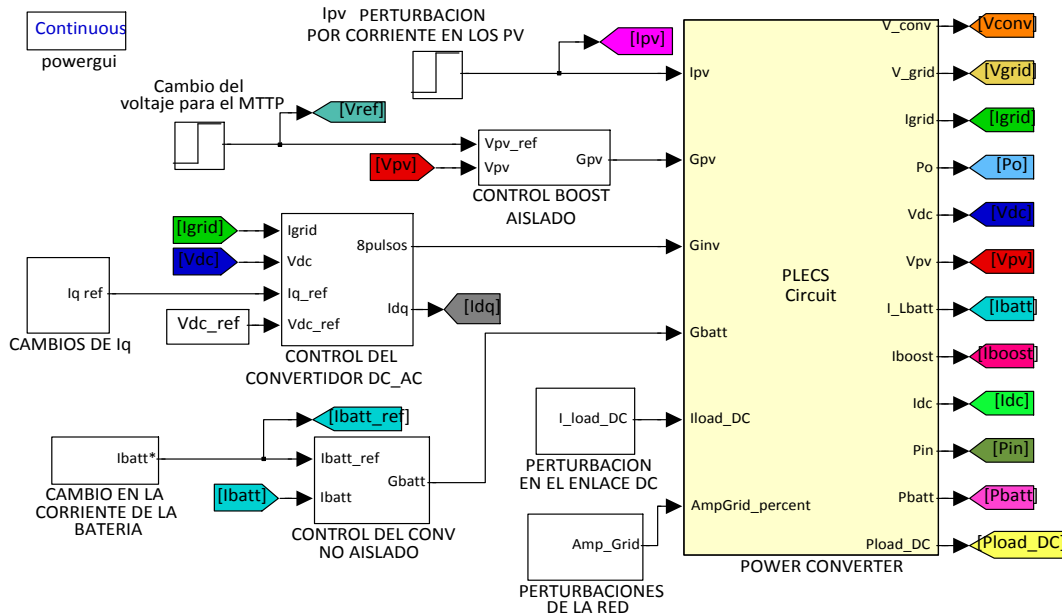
Continuous
powergui

Ipv PERTURBACION POR CORRIENTE EN LOS PV

[Ipv]

Cambio del voltaje para el MTTP

[Vref]

[Vpv]

Vpv_ref
Vpv
Gpv
CONTROL BOOST AISLADO

[Igrid]
[Vdc]

Igrid
Vdc
Iq_ref
Vdc_ref
8pulsos
Idq
[Idq]

Iq ref
CAMBIOS DE Iq

Vdc_ref

CONTROL DEL CONVERTIDOR DC_AC

[Ibatt_ref]

Ibatt*
CAMBIO EN LA CORRIENTE DE LA BATERIA

[Ibatt]

Ibatt_ref
Ibatt
Gbatt
CONTROL DEL CONV NO AISLADO

I_load_DC
PERTURBACION EN EL ENLACE DC

Amp_Grid
PERTURBACIONES DE LA RED

Ipv
Gpv
Ginv
Gbatt
Iload_DC
AmpGrid_percent

PLECS Circuit

POWER CONVERTER

V_conv
V_grid
Igrid
Po
Vdc
Vpv
I_Lbatt
Iboost
Idc
Pin
Pbatt
Pload_DC

[Vconv]
[Vgrid]
[Igrid]
[Po]
[Vdc]
[Vpv]
[Ibatt]
[Iboost]
[Idc]
[Pin]
[Pbatt]
[Pload_DC]